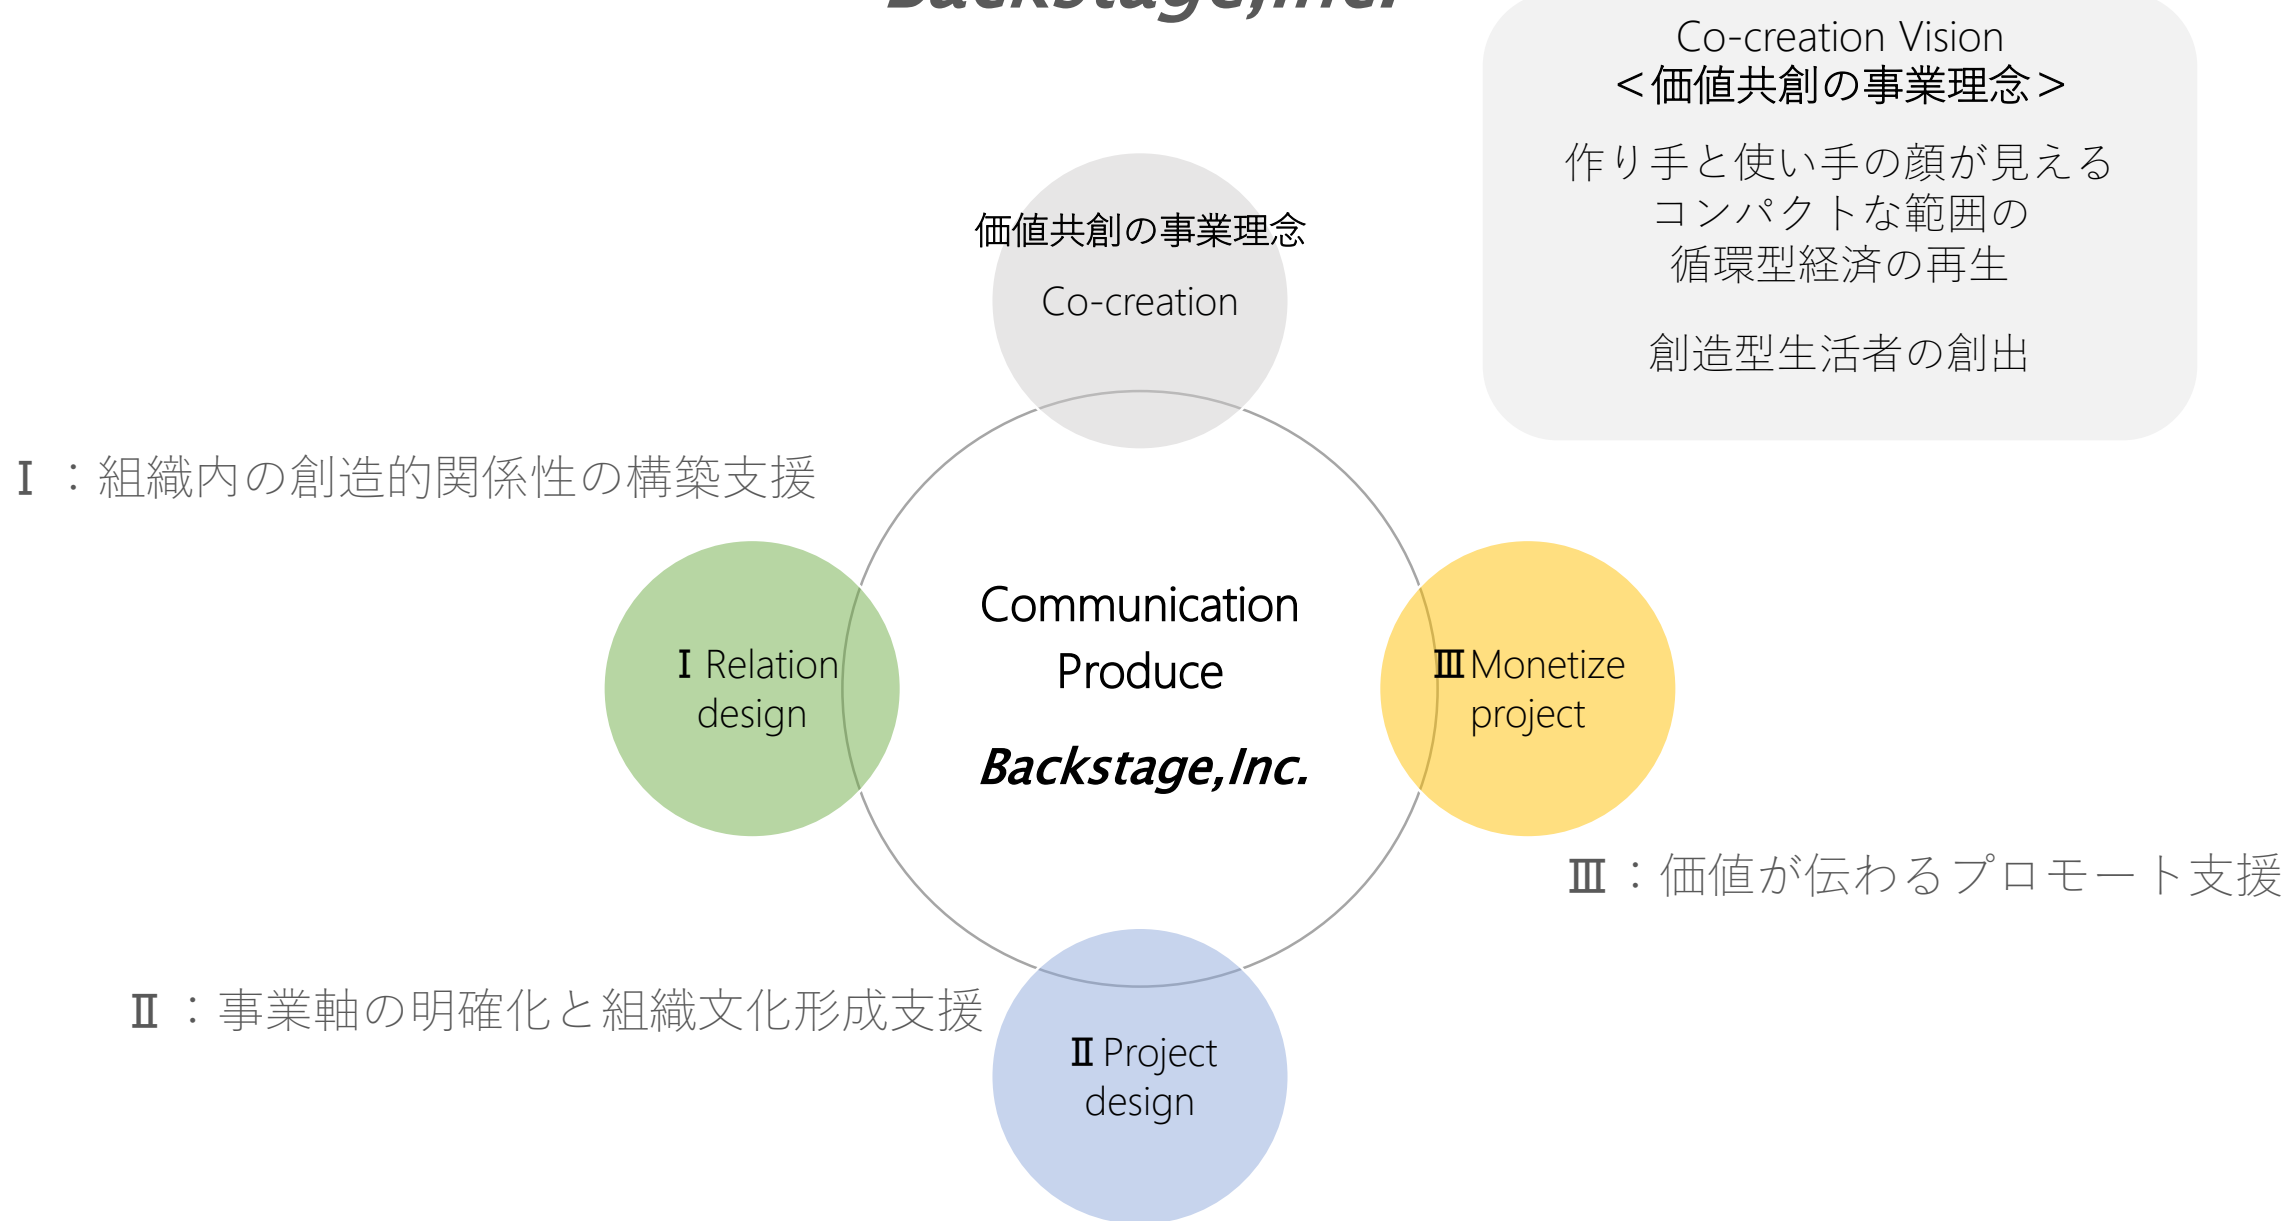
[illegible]

Co-creation Vision
＜価値共創の事業理念＞

作り手と使い手の顔が見える
コンパクトな範囲の
循環型経済の再生

創造型生活者の創出

価値共創の事業理念

Co-creation

Ⅰ：組織内の創造的関係性の構築支援

Ⅰ Relation design

Communication Produce

Backstage,Inc.

Ⅲ Monetize project

Ⅲ：価値が伝わるプロモート支援

Ⅱ：事業軸の明確化と組織文化形成支援

Ⅱ Project design